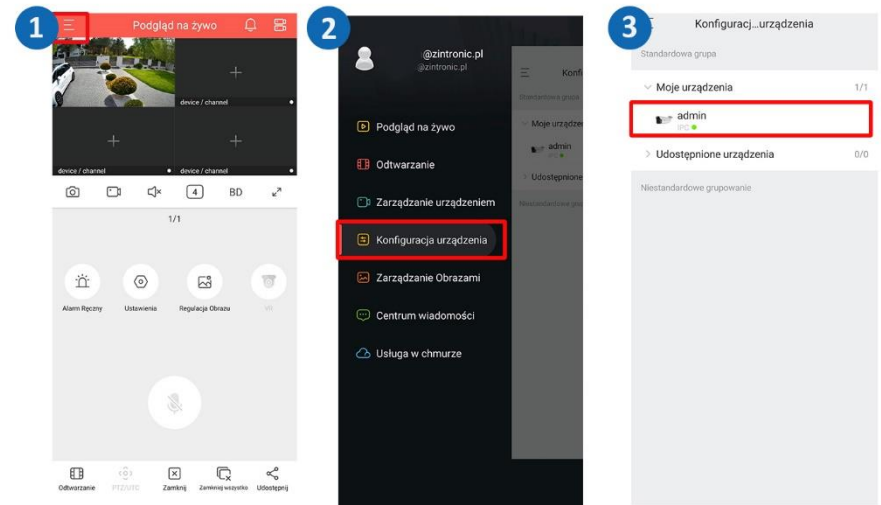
1

Podgląd na żywo

device / channel

device / channel

device / channel

4 BD

1/1

Alarm Ręczny

Ustawienia

Regulacja Obrazu

VR

Odtwarzanie

PTZ/VTC

Zamknij

Zamknij wszystko

Udostępnij

2

@zintronic.pl

@zintronic.pl

Podgląd na żywo

Odtwarzanie

Zarządzanie urządzeniem

Konfiguracja urządzenia

Zarządzanie Obrazami

Centrum wiadomości

Usługa w chmurze

Konf

Standardowa grupa

Moje urządzen

admin

IPC

Udostępnione

Niestandardowe gru

3

Konfiguracj...urządzenia

Standardowa grupa

Moje urządzenia 1/1

admin

IPC

Udostępnione urządzenia 0/0

Niestandardowe grupowanie